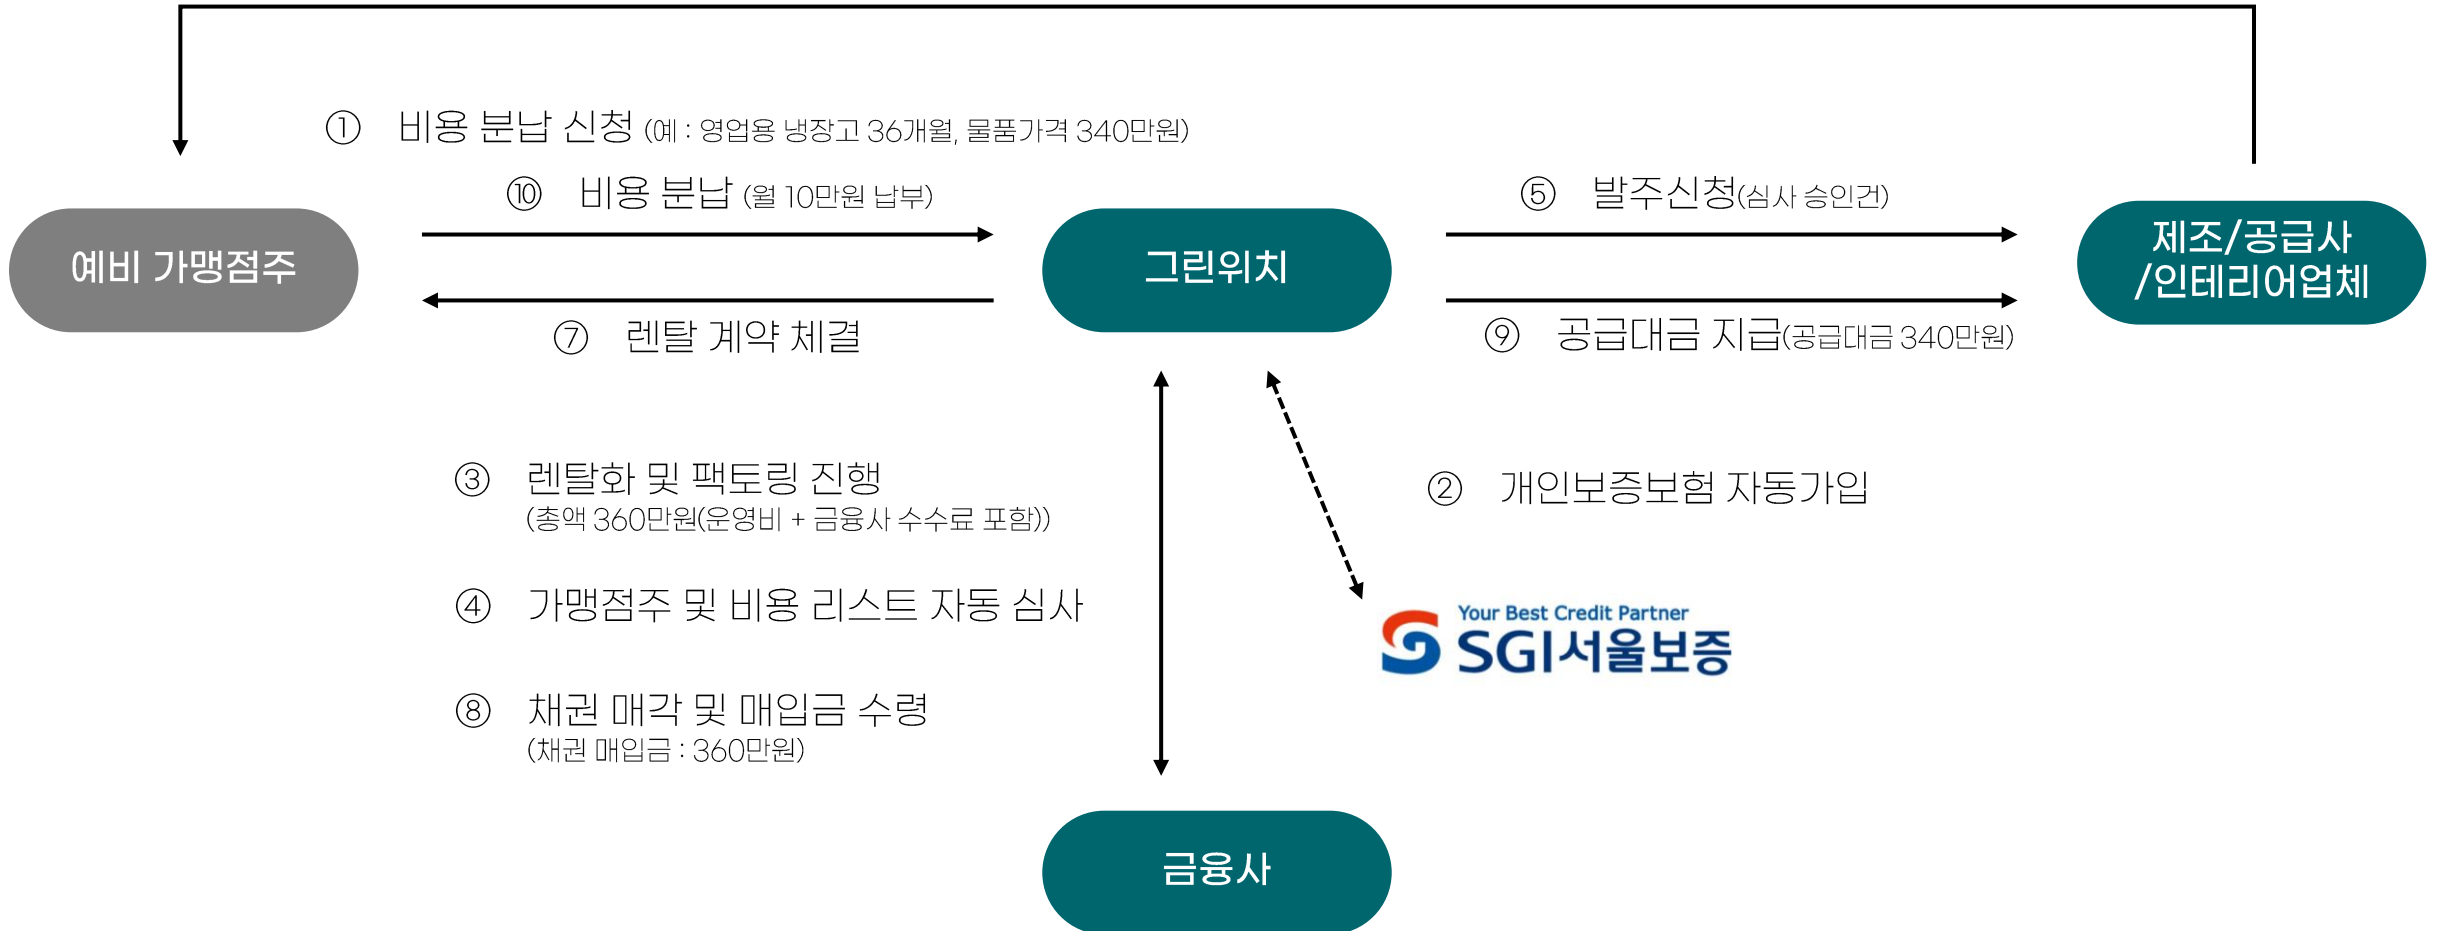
① 비용 분납 신청 (예 : 영업용 냉장고 36개월, 물품가격 340만원)

⑩ 비용 분납 (월 10만원 납부)

예비 가맹점주

그린위치

⑦ 렌탈 계약 체결

⑤ 발주신청(심사 승인건)

제조/공급사 /인테리어업체

⑨ 공급대금 지급(공급대금 340만원)

③ 렌탈화 및 팩토링 진행
(총액 360만원(운영비 + 금융사 수수료 포함))

④ 가맹점주 및 비용 리스트 자동 심사

⑧ 채권 매각 및 매입금 수령
(채권 매입금 : 360만원)

② 개인보증보험 자동가입

Your Best Credit Partner
SGI서울보증

금융사